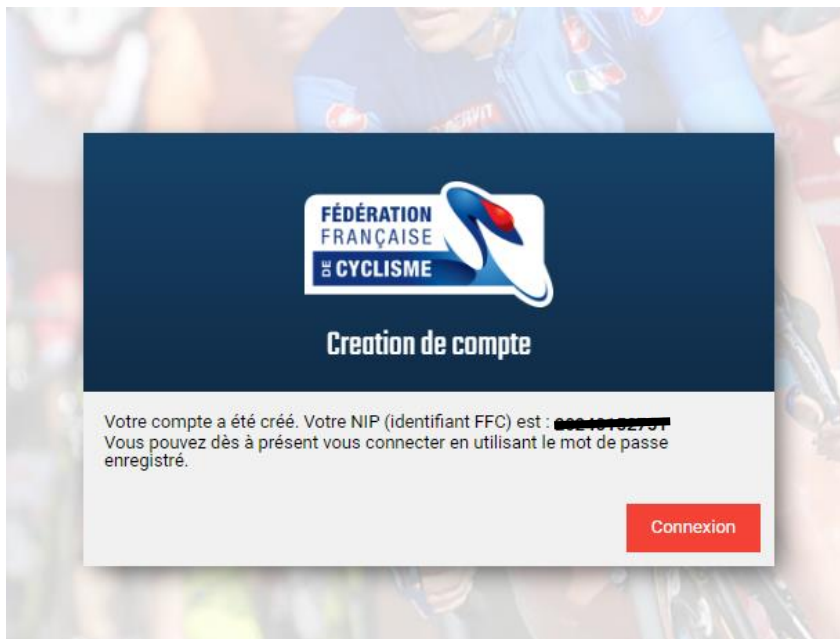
FÉDÉRATION FRANÇAISE DE CYCLISME

Creation de compte

Votre compte a été créé. Votre NIP (identifiant FFC) est : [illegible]
Vous pouvez dès à présent vous connecter en utilisant le mot de passe enregistré.

Connexion